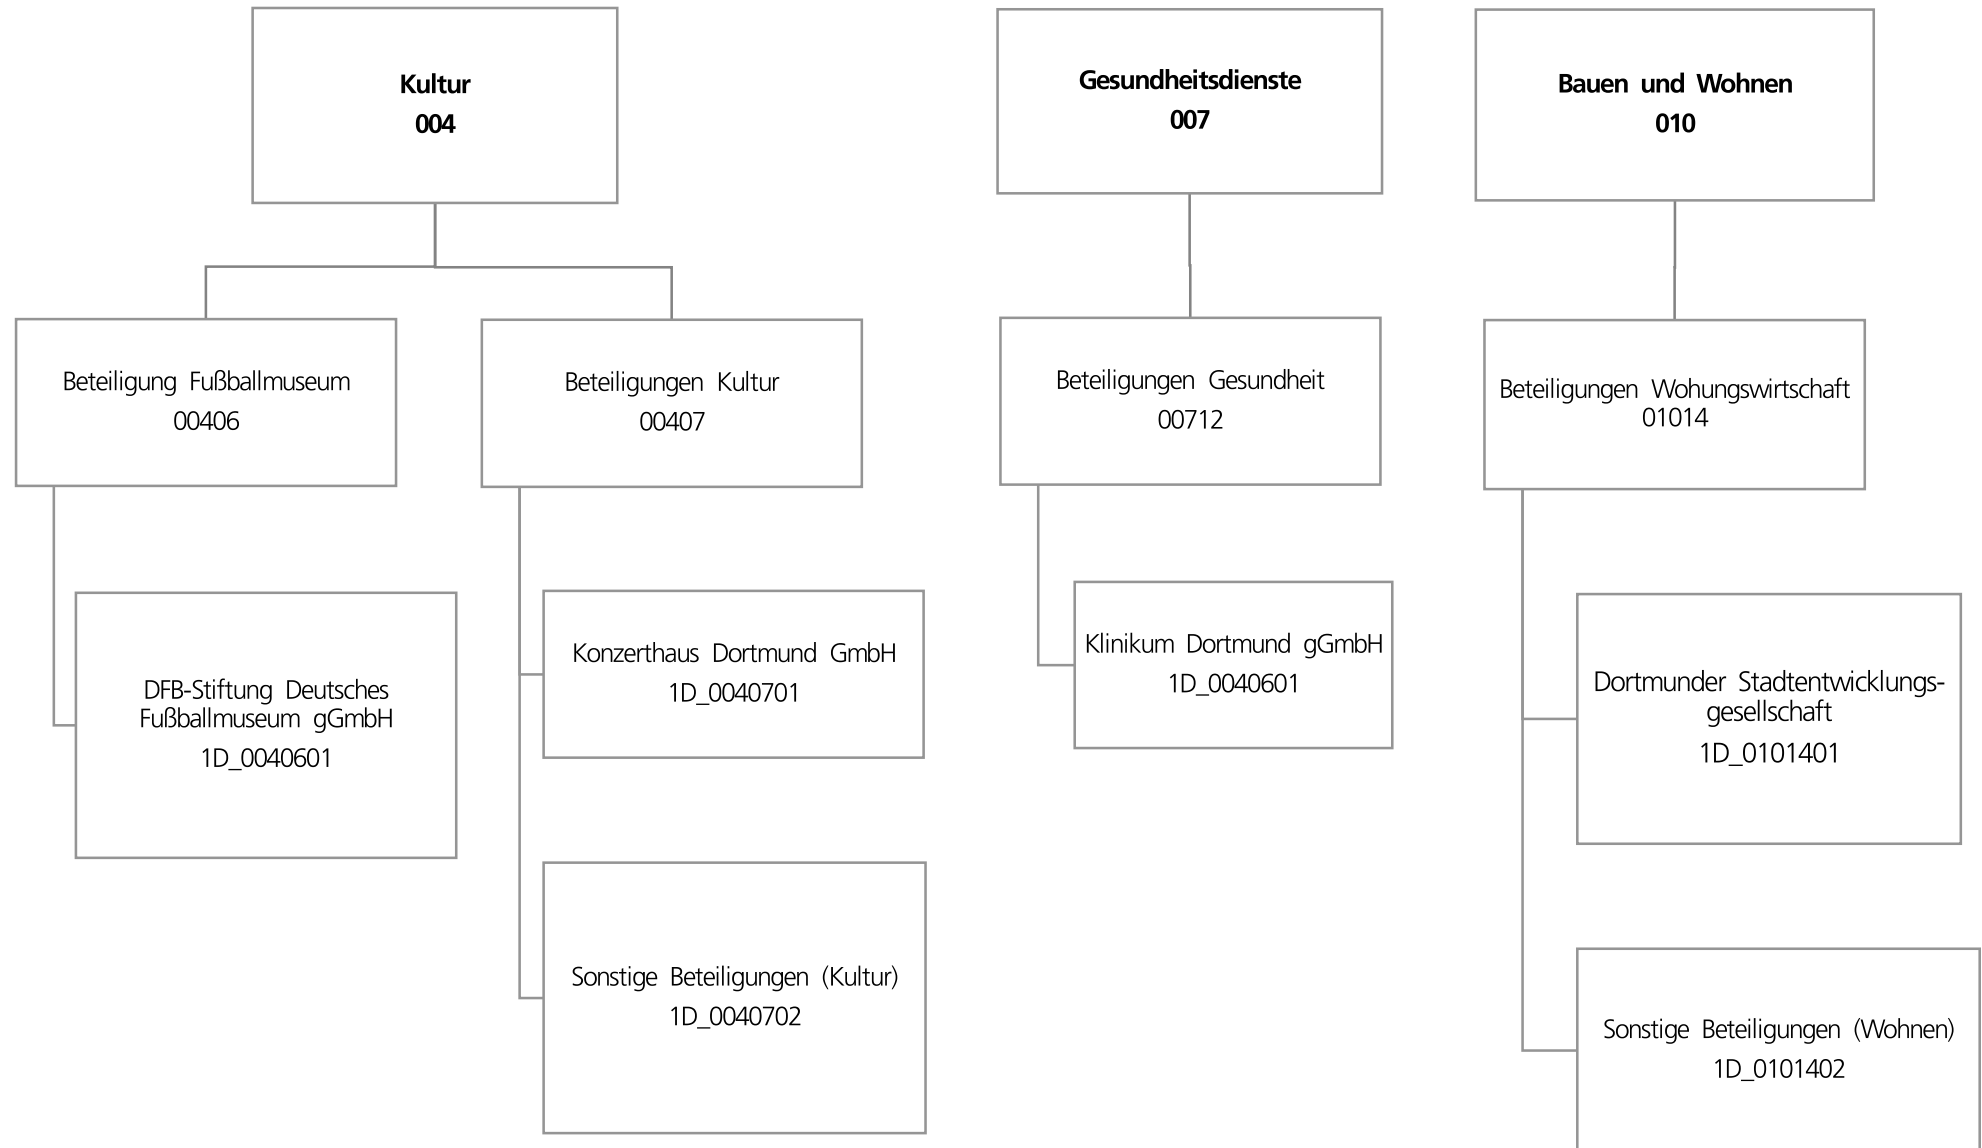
Kultur
004

Beteiligung Fußballmuseum
00406

DFB-Stiftung Deutsches Fußballmuseum gGmbH
1D_0040601

Beteiligungen Kultur
00407

Konzerthaus Dortmund GmbH
1D_0040701

Sonstige Beteiligungen (Kultur)
1D_0040702

Gesundheitsdienste
007

Beteiligungen Gesundheit
00712

Klinikum Dortmund gGmbH
1D_0040601

Bauen und Wohnen
010

Beteiligungen Wohungswirtschaft
01014

Dortmunder Stadtentwicklungsgesellschaft
1D_0101401

Sonstige Beteiligungen (Wohnen)
1D_0101402